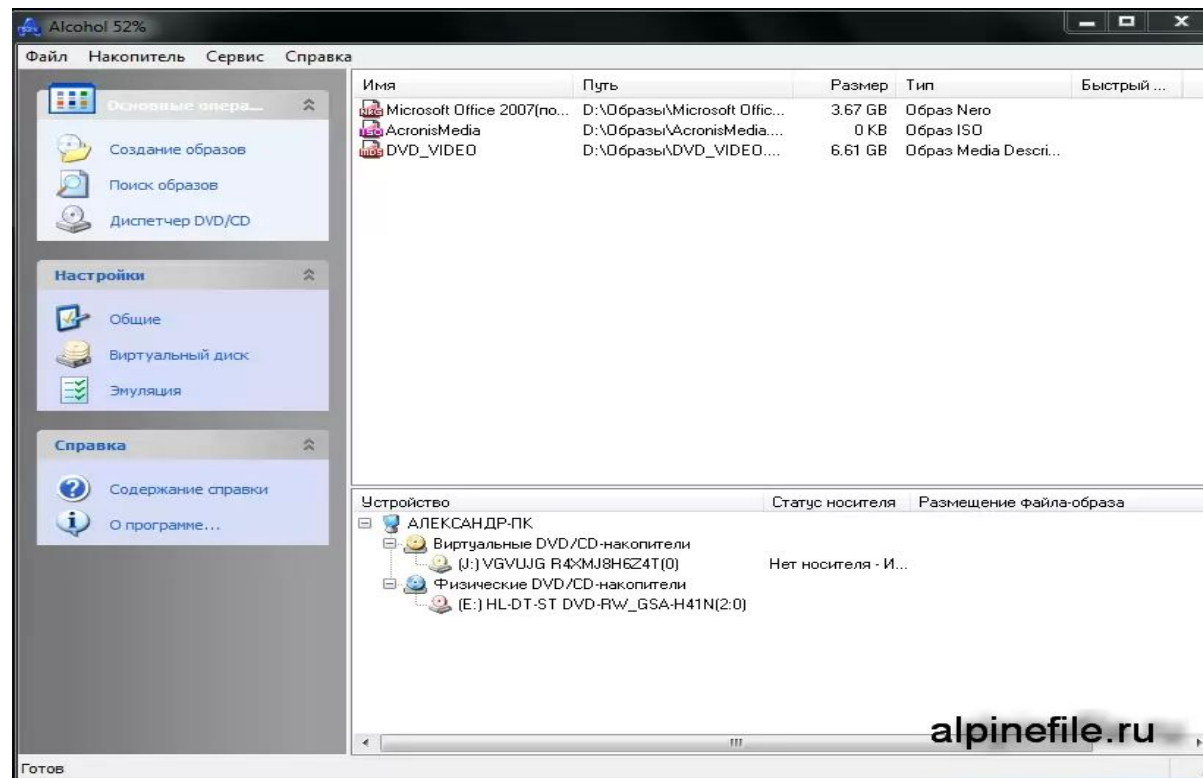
Alcohol 52%

Файл Накопитель Сервис Справка

Основные опера...

Создание образов

Поиск образов

Диспетчер DVD/CD

Настройки

Общие

Виртуальный диск

Эмуляция

Справка

Содержание справки

О программе...

| Имя | Путь | Размер | Тип | Быстрый ... |
|---|---|---|---|---|
| Microsoft Office 2007(по... | D:\Образы\Microsoft Offic... | 3.67 GB | Образ Nero | |
| AcronisMedia | D:\Образы\AcronisMedia.... | 0 KB | Образ ISO | |
| DVD_VIDEO | D:\Образы\DVD_VIDEO.... | 6.61 GB | Образ Media Descri... | |

| Устройство | Статус носителя | Размещение файла-образа |
|---|---|---|
| АЛЕКСАНДР-ПК | | |
| Виртуальные DVD/CD-накопители | | |
| (J:) VGVUJG R4XMJ8H6Z4T(0) | Нет носителя - И... | |
| Физические DVD/CD-накопители | | |
| (E:) HL-DT-ST DVD-RW_GSA-H41N(2:0) | | |

alpinefile.ru

Готов